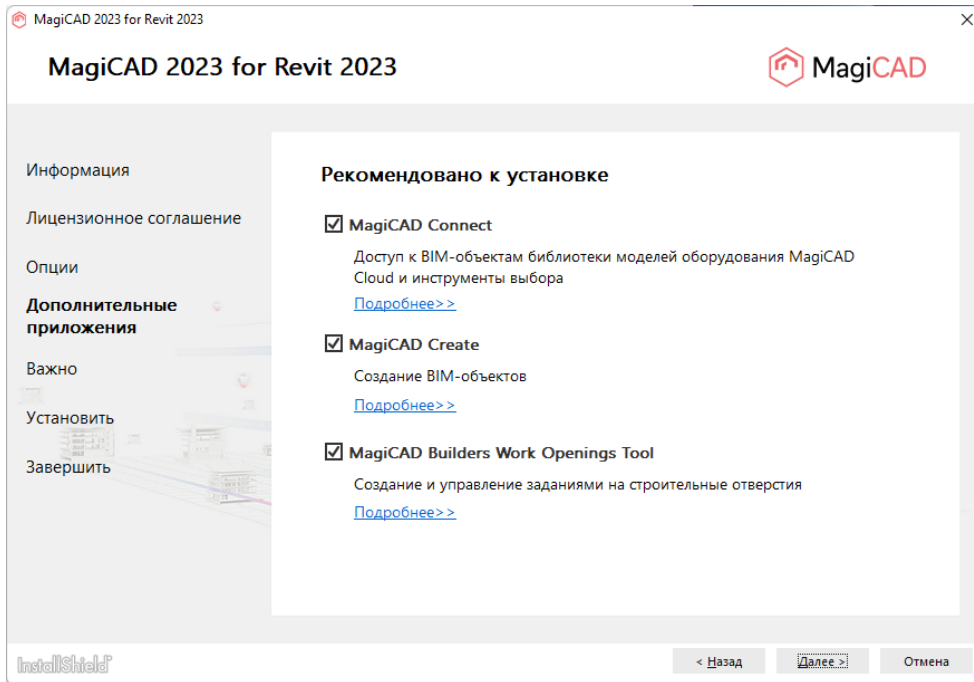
MagiCAD 2023 for Revit 2023

MagiCAD 2023 for Revit 2023

MagiCAD

Информация

Лицензионное соглашение

Опции

Дополнительные приложения

Важно

Установить

Завершить

Рекомендовано к установке

☑ MagiCAD Connect

Доступ к BIM-объектам библиотеки моделей оборудования MagiCAD Cloud и инструменты выбора

Подробнее>>

☑ MagiCAD Create

Создание BIM-объектов

Подробнее>>

☑ MagiCAD Builders Work Openings Tool

Создание и управление заданиями на строительные отверстия

Подробнее>>

InstallShield

< Назад

Далее >

Отмена